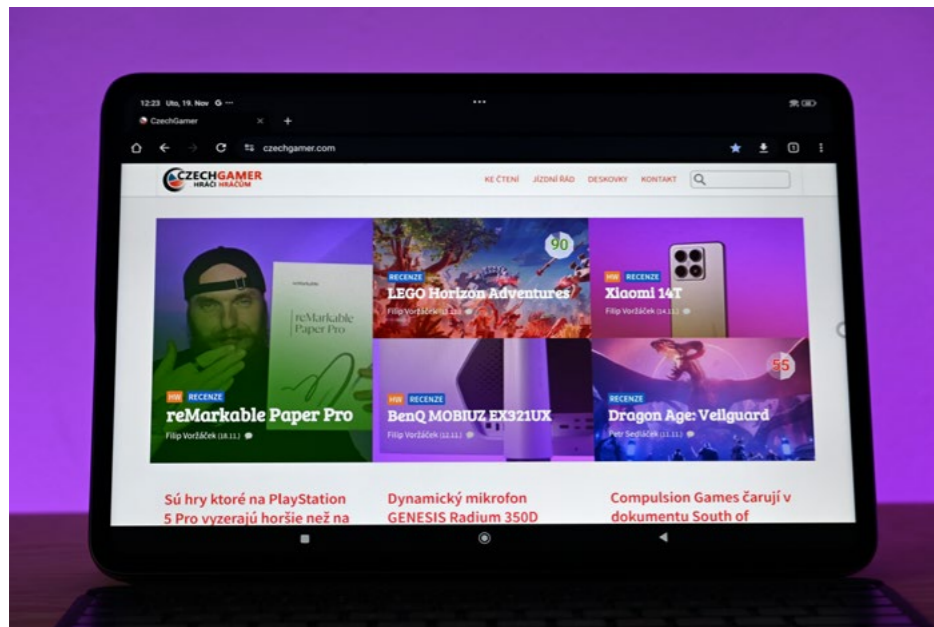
12:23 Uto, 19. Nov G ···

CzechGamer ×
+

czechgamer.com

CZECHGAMER HRÁČI HRÁČŮM

KE ČTENÍ JÍZDNÍ ŘÁD DESKOVKY KONTAKT

reMarkable Paper Pro

HW RECENZE
reMarkable Paper Pro
Filip Voržáček (18.11.)

90
RECENZE
LEGO Horizon Adventures
Filip Voržáček (11.11.)

HW RECENZE
Xiaomi 14T
Filip Voržáček (14.11.)

HW RECENZE
BenQ MOBIUZ EX321UX
Filip Voržáček (12.11.)

55
RECENZE
Dragon Age: Veilguard
Petr Sedláček (11.11.)

Sú hry ktoré na PlayStation 5 Pro vyzerajú horšie než na

Dynamický mikrofon GENESIS Radium 350D

Compulsion Games čarují v dokumentu South of